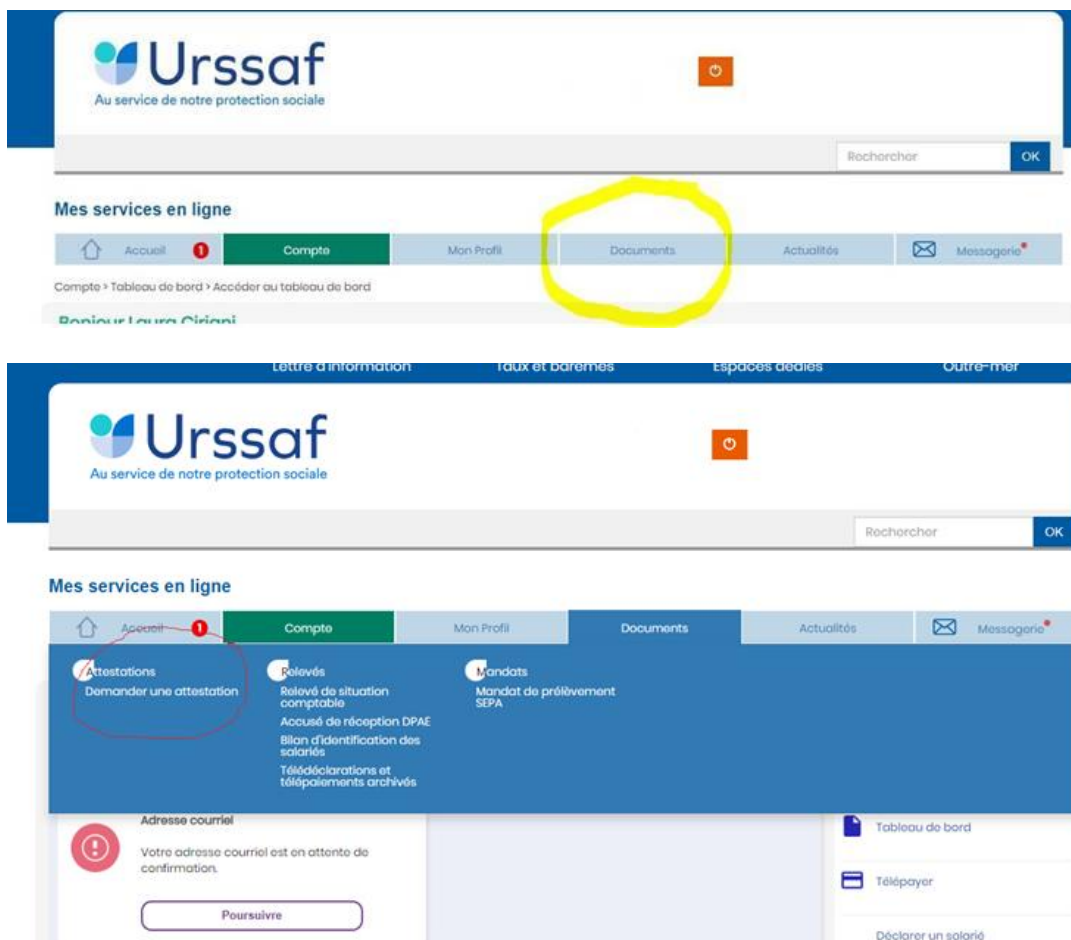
Urssaf
Au service de notre protection sociale

Rechercher OK

Mes services en ligne

Accueil 1 | Compte | Mon Profil | Documents | Actualités | Messagerie

Compte > Tableau de bord > Accéder au tableau de bord

Bonjour Laura Ciriani

Lettre d'information | Taux et barèmes | Espaces dédiés | Outre-mer

Urssaf
Au service de notre protection sociale

Rechercher OK

Mes services en ligne

Accueil 1 | Compte | Mon Profil | Documents | Actualités | Messagerie

Attestations
Demander une attestation

Relevés
Relevé de situation comptable
Accusé de réception DPAE
Bilan d'identification des salariés
Télédéclarations et télépaiements archivés

Mandats
Mandat de prélèvement SEPA

Adresse courriel
Votre adresse courriel est en attente de confirmation.
Poursuivre

Tableau de bord
Télépayer
Déclarer un salarié